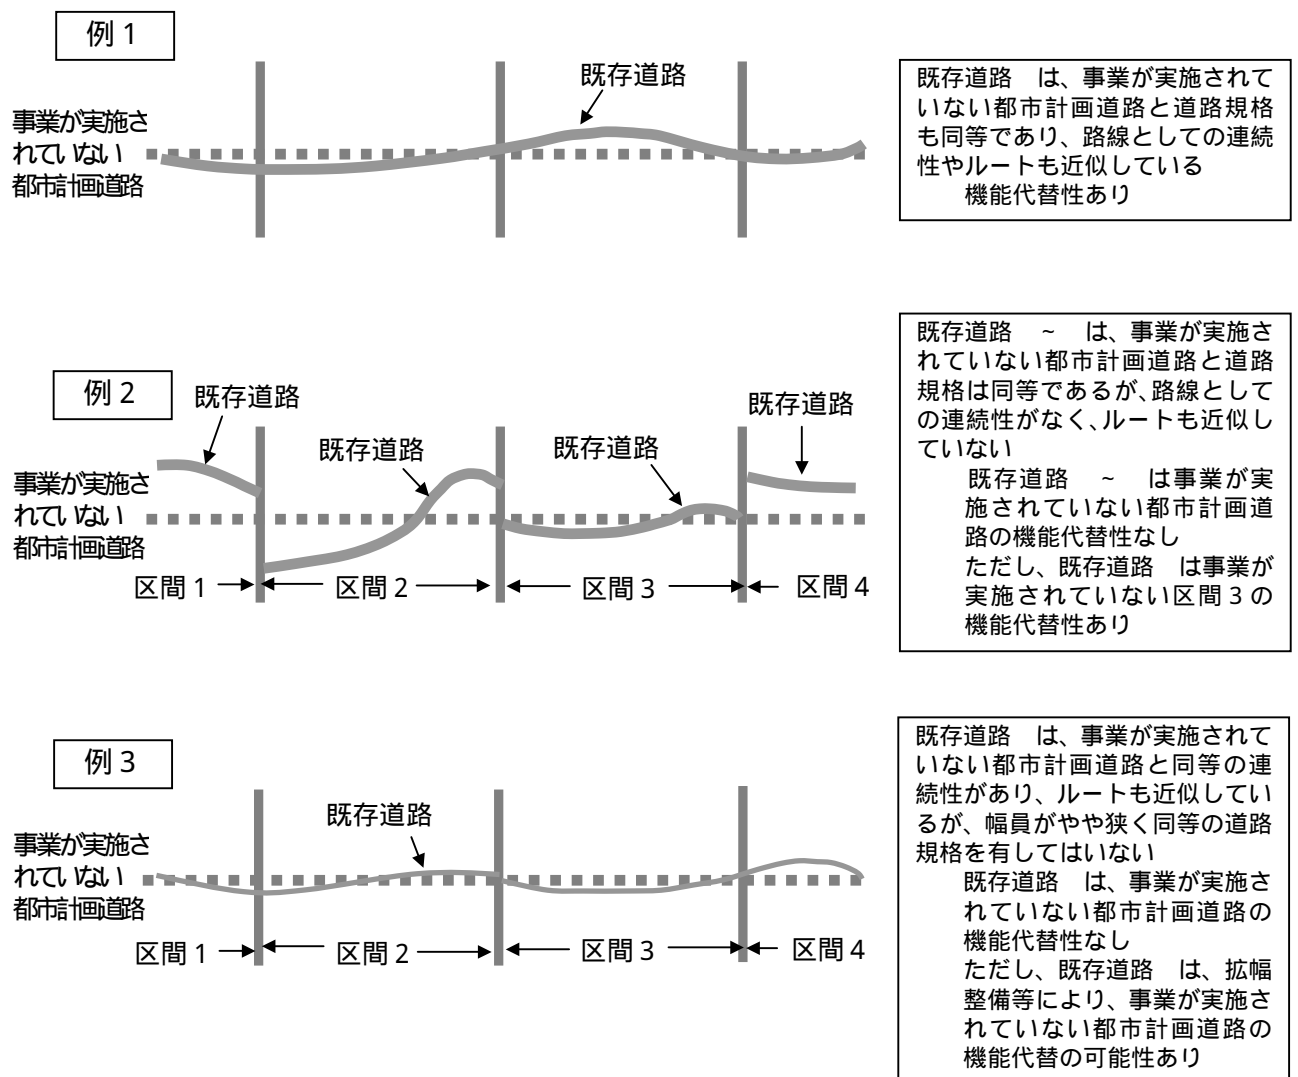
例 1

既存道路

事業が実施されていない都市計画道路

既存道路　は、事業が実施されていない都市計画道路と道路規格も同等であり、路線としての連続性やルートも近似している
機能代替性あり

例 2

既存道路

既存道路

既存道路

既存道路

事業が実施されていない都市計画道路

区間 1　区間 2　区間 3　区間 4

既存道路　~　は、事業が実施されていない都市計画道路と道路規格は同等であるが、路線としての連続性がなく、ルートも近似していない
既存道路　~　は事業が実施されていない都市計画道路の機能代替性なし
ただし、既存道路　は事業が実施されていない区間 3 の機能代替性あり

例 3

既存道路

事業が実施されていない都市計画道路

区間 1　区間 2　区間 3　区間 4

既存道路　は、事業が実施されていない都市計画道路と同等の連続性があり、ルートも近似しているが、幅員がやや狭く同等の道路規格を有してはいない
既存道路　は、事業が実施されていない都市計画道路の機能代替性なし
ただし、既存道路　は、拡幅整備等により、事業が実施されていない都市計画道路の機能代替の可能性あり